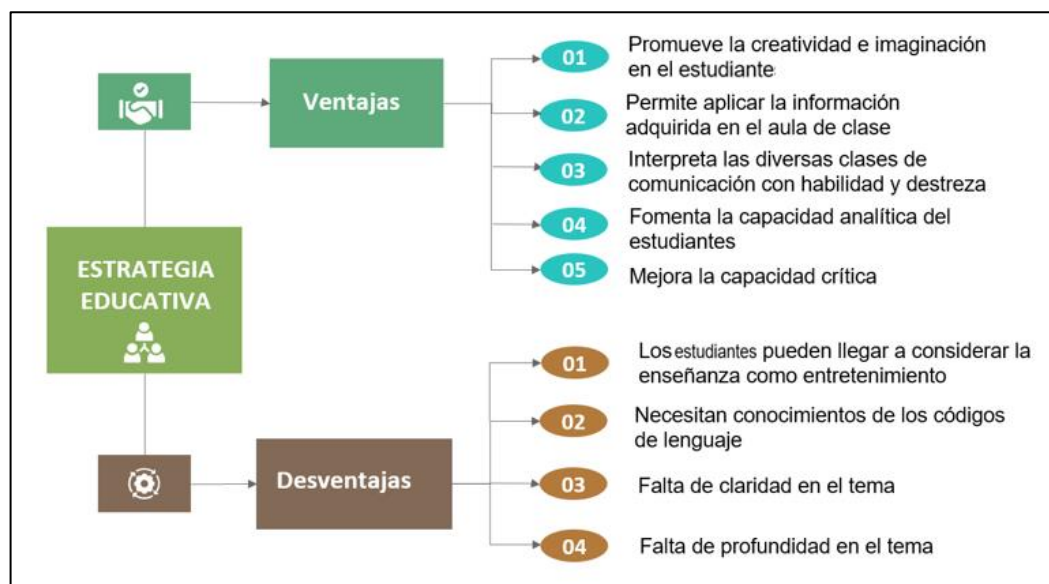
ESTRATEGIA EDUCATIVA

Ventajas

01 Promueve la creatividad e imaginación en el estudiante

02 Permite aplicar la información adquirida en el aula de clase

03 Interpreta las diversas clases de comunicación con habilidad y destreza

04 Fomenta la capacidad analítica del estudiantes

05 Mejora la capacidad crítica

Desventajas

01 Los estudiantes pueden llegar a considerar la enseñanza como entretenimiento

02 Necesitan conocimientos de los códigos de lenguaje

03 Falta de claridad en el tema

04 Falta de profundidad en el tema